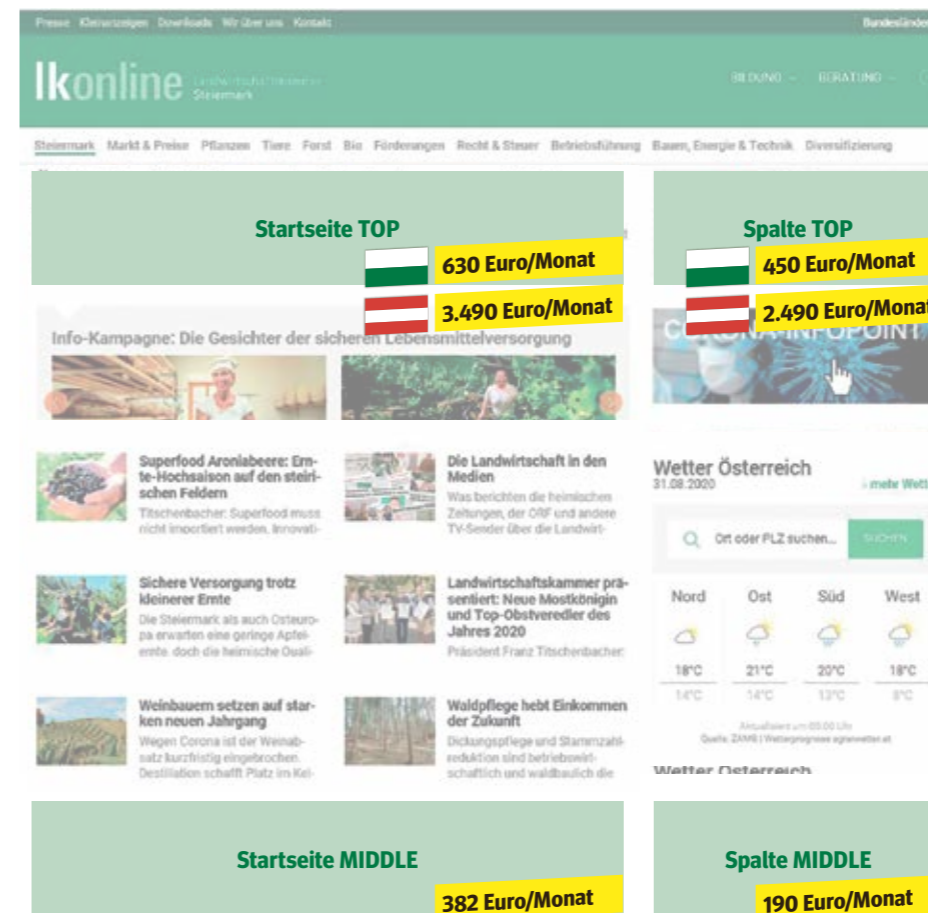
Presse Kleinanzeigen Downloads Wir über uns Kontakt

Bundesländer

lkonline Landwirtschaftskammer Steiermark

BILDUNG BERATUNG

Steiermark Markt & Preise Pflanzen Tiere Forst Bio Förderungen Recht & Steuer Betriebsführung Bauen, Energie & Technik Diversifizierung

Startseite TOP

630 Euro/Monat

3.490 Euro/Monat

Spalte TOP

450 Euro/Monat

2.490 Euro/Monat

Info-Kampagne: Die Gesichter der sicheren Lebensmittelversorgung

CORONA-INFOPOINT

Superfood Aroniabeere: Ernte-Hochsaison auf den steirischen Feldern

Titschenbacher: Superfood muss nicht importiert werden. Innovati-

Die Landwirtschaft in den Medien

Was berichten die heimischen Zeitungen, der ORF und andere TV-Sender über die Landwirt-

Wetter Österreich

31.08.2020

mehr Wetter

Ort oder PLZ suchen...

SUCHEN

Sichere Versorgung trotz kleinerer Ernte

Die Steiermark als auch Osteuropa erwarten eine geringe Apfelernte, doch die heimische Quali-

Landwirtschaftskammer präsentiert: Neue Mostkönigin und Top-Obstveredler des Jahres 2020

Präsident Franz Titschenbacher:

Nord Ost Süd West

18°C 21°C 20°C 18°C

14°C 14°C 13°C 8°C

Weinbauern setzen auf starken neuen Jahrgang

Wegen Corona ist der Weinabsatz kurzfristig eingebrochen. Destillation schafft Platz im Kel-

Waldpflege hebt Einkommen der Zukunft

Dickungspflege und Stammzahlreduktion sind betriebswirtschaftlich und waldbaulich die

Aktualisiert um 00.00 Uhr

Quelle: ZAMG | Wetterprognose agrarwetter.at

Wetter Österreich

Startseite MIDDLE

382 Euro/Monat

Spalte MIDDLE

190 Euro/Monat